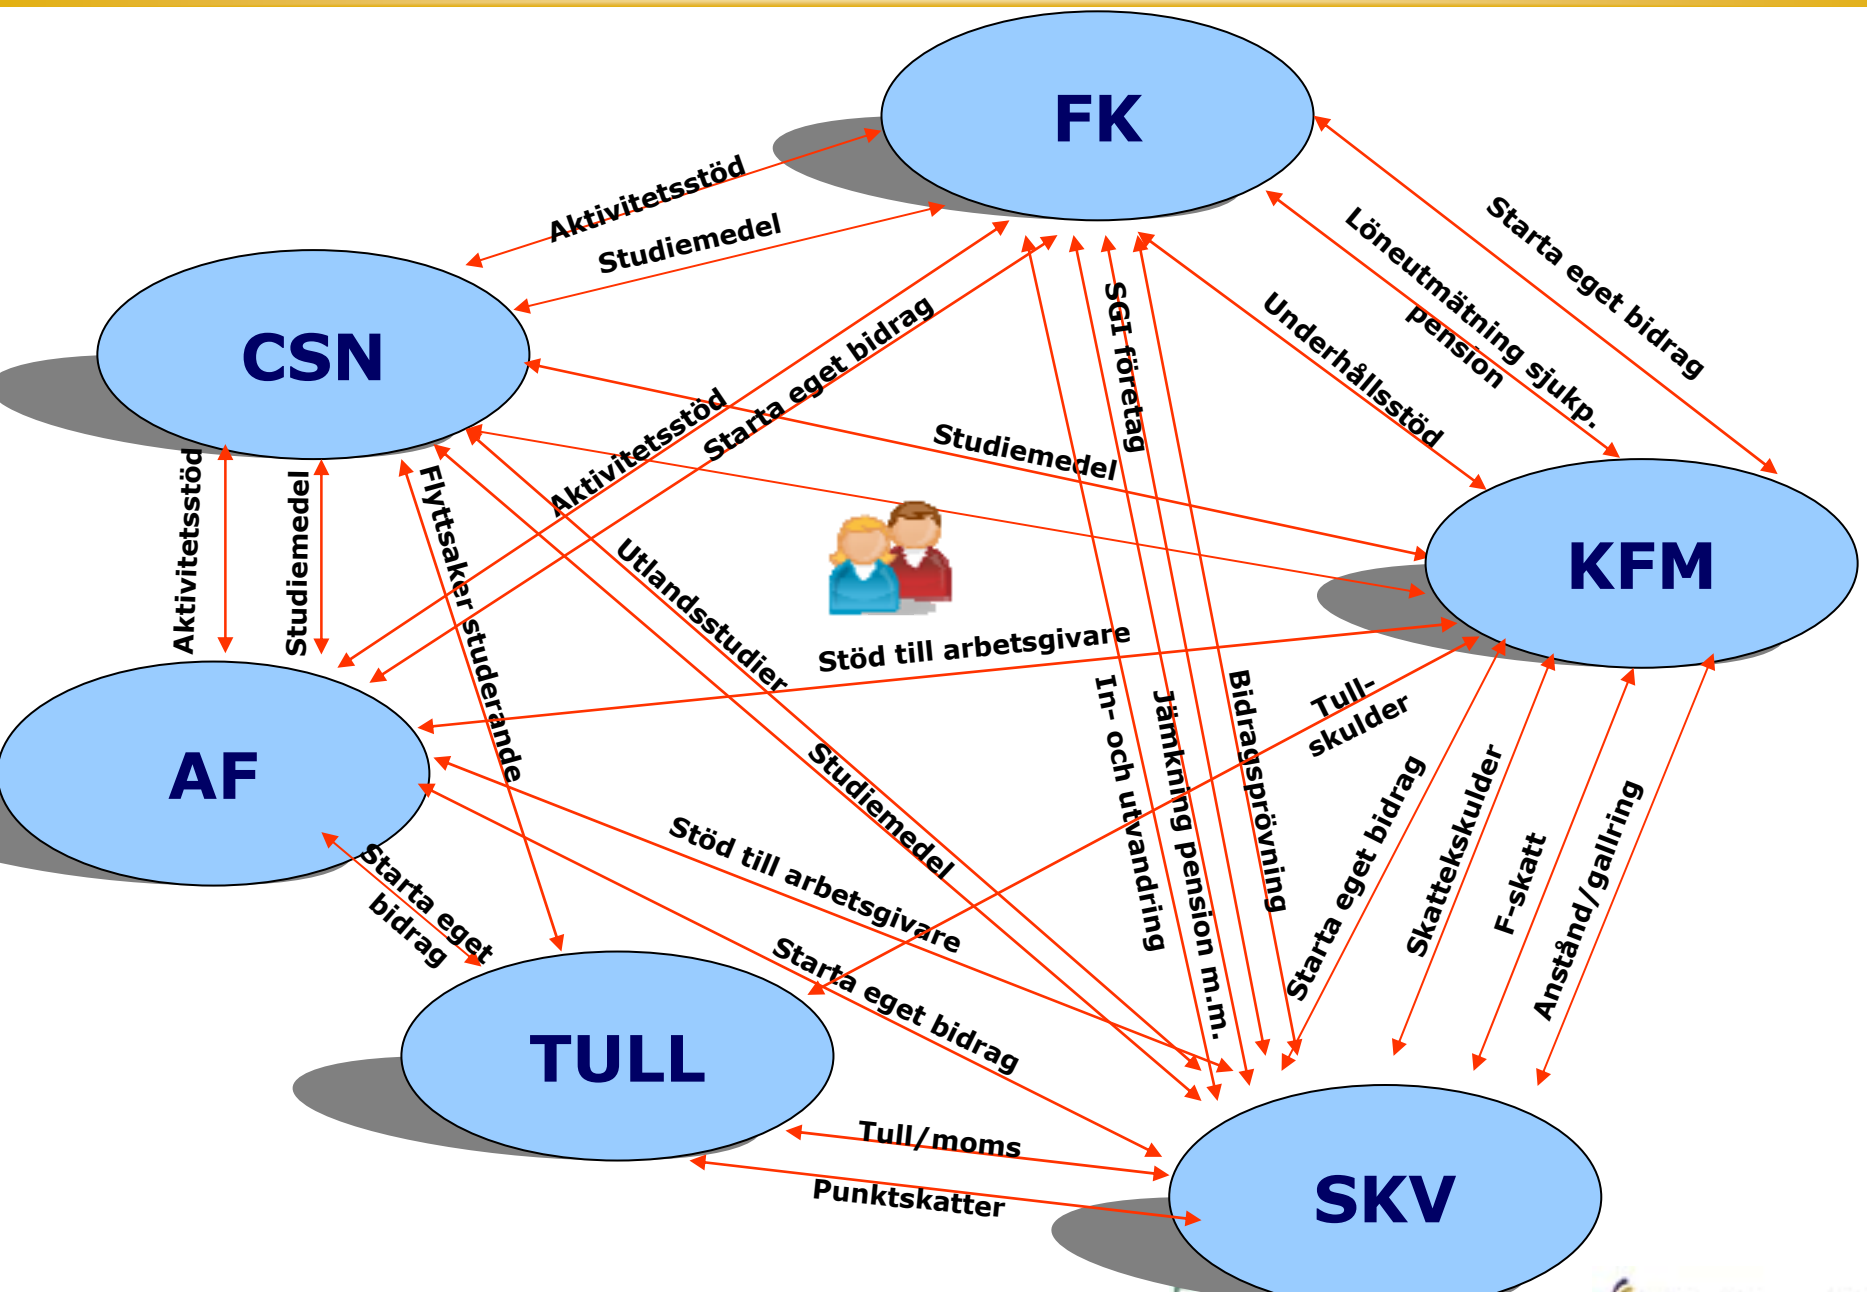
FK

CSN

KFM

AF

TULL

SKV

Aktivitetsstöd
Studiemedel
Starta eget bidrag
Löneutmätning sjukp. pension
Underhållsstöd
SGI företag
Starta eget bidrag
Aktivitetsstöd
Studiemedel
Aktivitetsstöd
Studiemedel
Flyttsaker studerande
Utlandsstudier
Stöd till arbetsgivare
In- och utvandring
Jämkning pension m.m.
Bidragsprövning
Tull-skulder
Studiemedel
Starta eget bidrag
Skatteskulder
F-skatt
Anstånd/gallring
Stöd till arbetsgivare
Starta eget bidrag
Starta eget bidrag
Tull/moms
Punktskatter